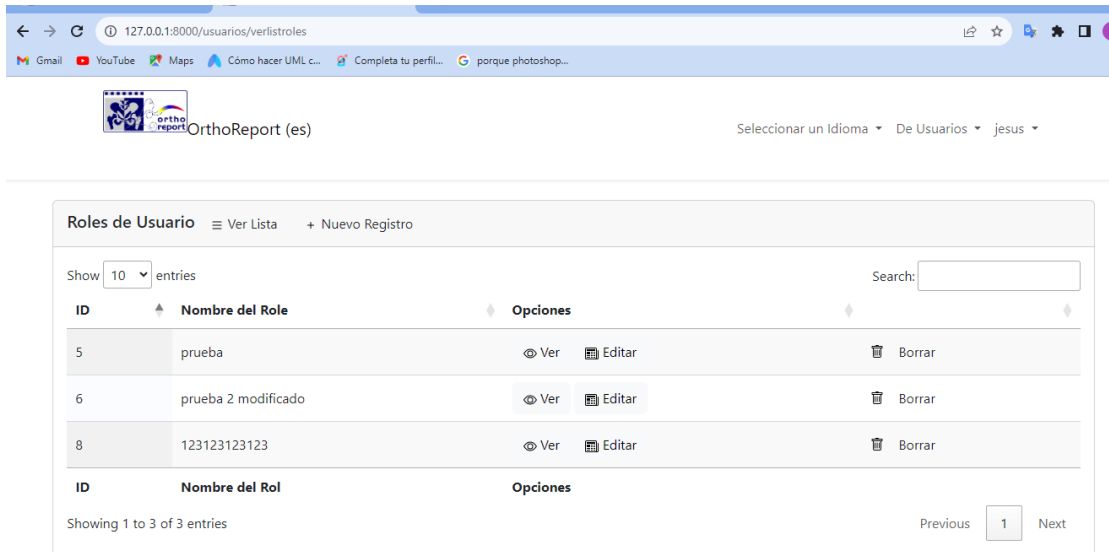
127.0.0.1:8000/usuarios/verlistroles

Gmail YouTube Maps Cómo hacer UML c... Completa tu perfil... porque photoshop...

ortho report OrthoReport (es)

Seleccionar un Idioma De Usuarios jesus

Roles de Usuario ≡ Ver Lista + Nuevo Registro

Show 10 entries

Search:

| ID | Nombre del Role | Opciones | |
|---|---|---|---|
| 5 | prueba | Ver Editar | Borrar |
| 6 | prueba 2 modificado | Ver Editar | Borrar |
| 8 | 123123123123 | Ver Editar | Borrar |
| ID | Nombre del Rol | Opciones | |

Showing 1 to 3 of 3 entries

Previous 1 Next